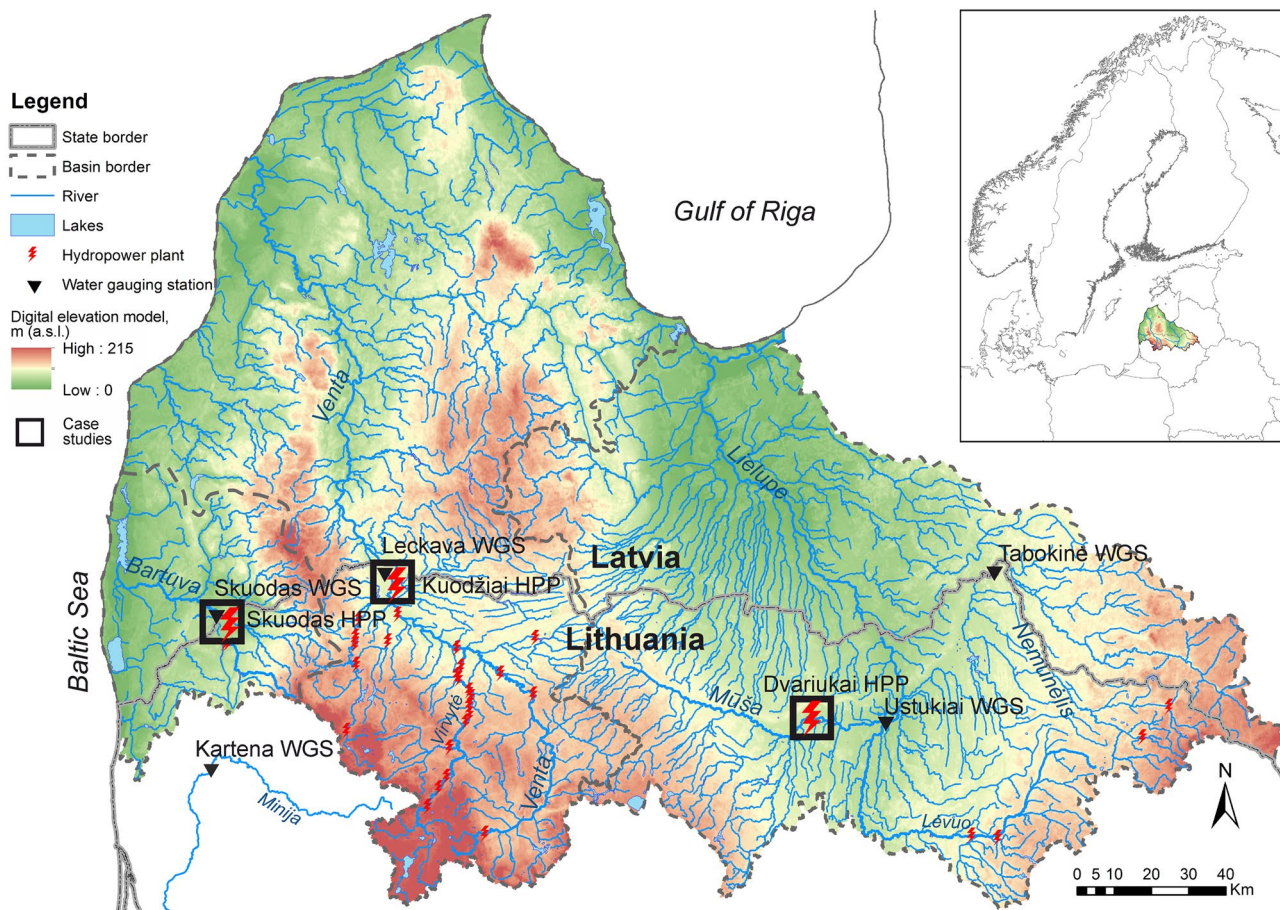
Legend
State border
Basin border
River
Lakes
Hydropower plant
Water gauging station
Digital elevation model, m (a.s.l.)
High : 215
Low : 0
Case studies

Gulf of Riga
Venta
Lielupe
Bartuva
Baltic Sea
Leckava WGS
Kuodžiai HPP
Skuodas WGS
Skuodas HPP
Latvia
Lithuania
Tabokine WGS
Nemunelis
Dvariukai HPP
Ustukiai WGS
Mūša
Virvytė
Venta
Kartena WGS
Minija
Lėvuo
N
0 5 10 20 30 40 Km